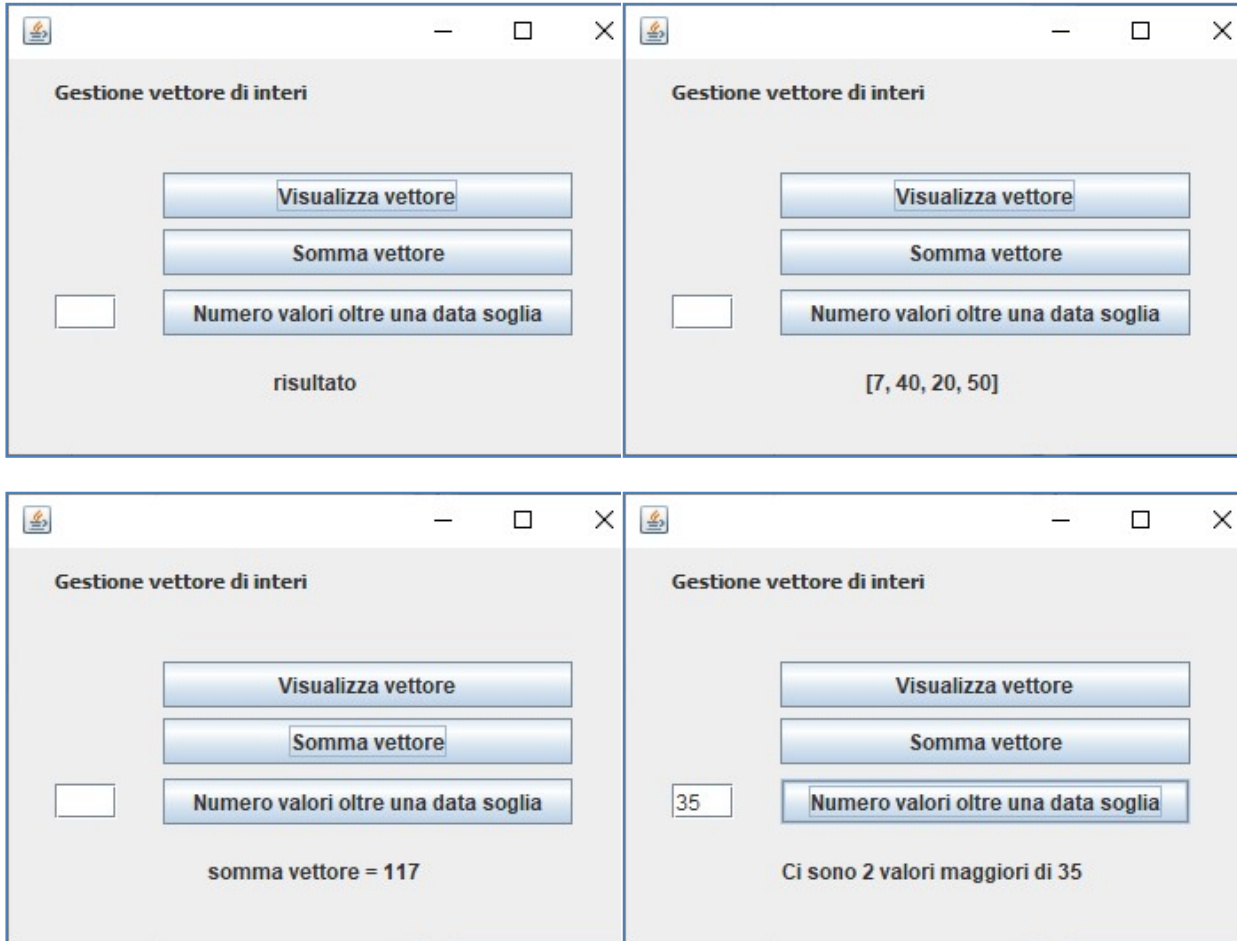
Gestione vettore di interi

Visualizza vettore

Somma vettore

Numero valori oltre una data soglia

risultato

Gestione vettore di interi

Visualizza vettore

Somma vettore

Numero valori oltre una data soglia

[7, 40, 20, 50]

Gestione vettore di interi

Visualizza vettore

Somma vettore

Numero valori oltre una data soglia

somma vettore = 117

Gestione vettore di interi

Visualizza vettore

Somma vettore

35

Numero valori oltre una data soglia

Ci sono 2 valori maggiori di 35